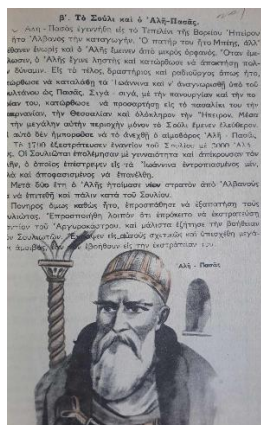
β'. Τὸ Σούλι καὶ ὁ Ἀλῆ-Πασᾶς.

... Ἀλῆ-Πασᾶς ἐγεννήθη εἰς τὸ Τεπελένι τῆς Βορείου Ἠπείρου ... ἀπὸ Ἀλβανοὺς τὴν καταγωγήν. Ὁ πατήρ του ἦτο Μπέης, ἀλλ' ... ἐπέθανεν ἐνωρὶς καὶ ὁ Ἀλῆς ἔμεινεν ἀπὸ μικρὸς ὀρφανός. Ὅταν ἔμε... ... ὁ Ἀλῆς ἔγινε λῃστὴς καὶ κατώρθωσε νὰ ἀποκτήσῃ πολ... δύναμιν. Εἰς τὸ τέλος, δραστήριος καὶ ραδιοῦργος ὅπως ἦτο, ...ώρθωσε νὰ καταλάβῃ τὰ Ἰωάννινα καὶ ν' ἀναγνωρισθῇ ὑπὸ τοῦ ...λτάνου ὡς Πασᾶς. Σιγὰ - σιγά, με τὴν πανουργίαν καὶ τὴν το... ...μίαν του, κατώρθωσε νὰ προσαρτήσῃ εἰς τὸ πασαλίκι του τὴν ...αρνανίαν, τὴν Θεσσαλίαν καὶ ὁλόκληρον τὴν Ἤπειρον. Μέσ... τῆς μεγάλης αὐτῆς περιοχῆς μόνον τὸ Σούλι ἔμενεν ἐλεύθερον ... αὐτὸ δὲν ἠμποροῦσε νὰ τὸ ἀνεχθῇ ὁ φιλόδοξος Ἀλῆ - Πασᾶς. Τὸ 1790 ἐξεστράτευσεν ἐναντίον τοῦ Σουλίου μὲ 3000 Ἀλ... ...ς. Οἱ Σουλιῶται ἐπολέμησαν μὲ γενναιότητα καὶ ἀπέκρουσαν τὸν ...ήν, ὁ ὁποῖος ἐπέστρεψεν εἰς τὰ Ἰωάννινα ἐντροπιασμένος μὲν, ...λὰ καὶ ἀποφασισμένος νὰ ἐπανέλθῃ.

Μετὰ δύο ἔτη ὁ Ἀλῆς ἠτοίμασε νέον στρατὸν ἀπὸ Ἀλβανοὺς ... νὰ ἐπιτεθῇ καὶ πάλιν κατὰ τοῦ Σουλίου.

Πονηρὸς ὅμως καθὼς ἦτο, ἐπροσπάθησε νὰ ἐξασφαλίσῃ τοὺς ...λιώτας. Ἐπροσποιήθη λοιπὸν ὅτι ἐπρόκειτο νὰ ἐκστρατεύσῃ ...τίον τοῦ Ἀργυροκάστρου, καὶ μάλιστα ἐζήτησε τὴν βοήθειαν ... Σουλιωτῶν. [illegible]

Ἀλῆ - Πασᾶς